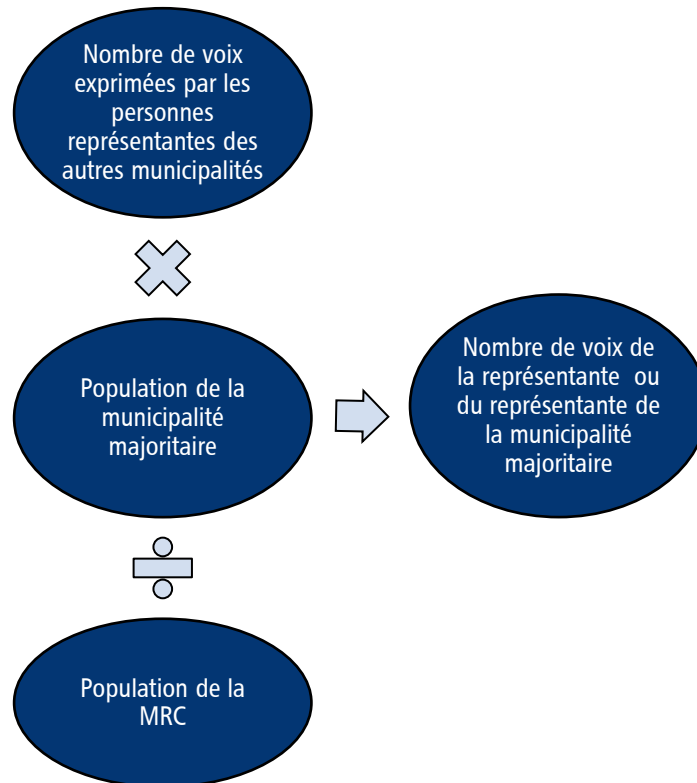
Nombre de voix exprimées par les personnes représentantes des autres municipalités

Population de la municipalité majoritaire

Nombre de voix de la représentante ou du représentante de la municipalité majoritaire

Population de la MRC